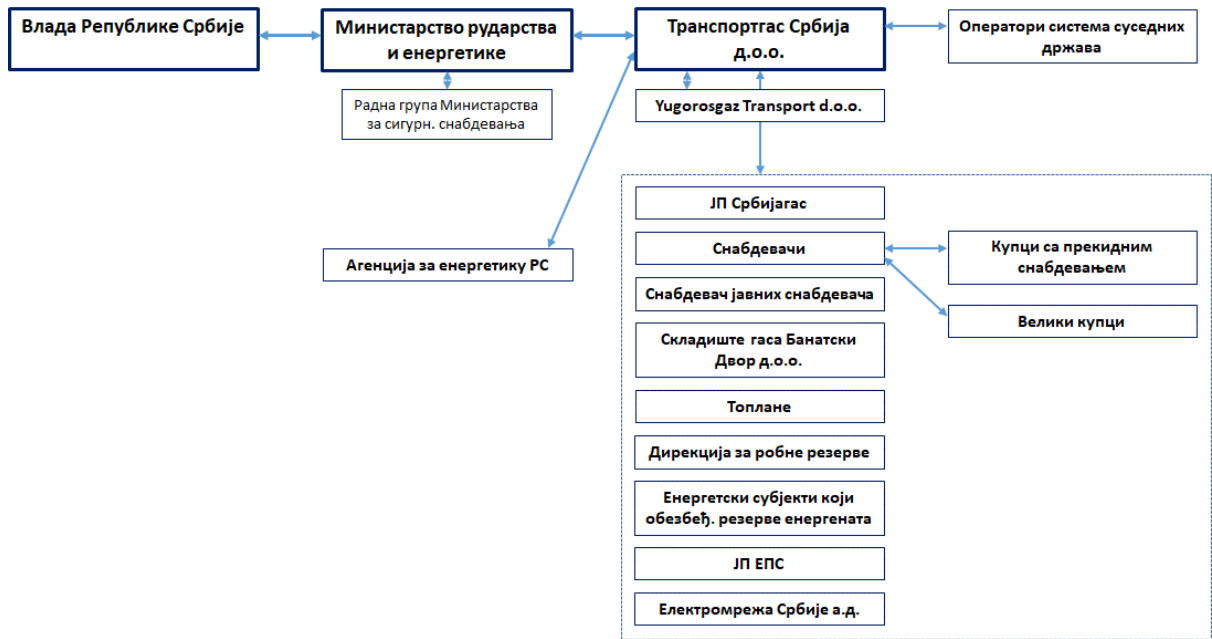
Влада Републике Србије

Министарство рударства и енергетике

Транспортгас Србија д.о.о.

Оператори система суседних држава

Радна група Министарства за сигурн. снабдевања

Yugorosgaz Transport d.o.o.

Агенција за енергетику РС

ЈП Србијагас

Снабдевачи

Купци са прекидним снабдевањем

Снабдевач јавних снабдевача

Велики купци

Складиште гаса Банатски Двор д.о.о.

Топлане

Дирекција за робне резерве

Енергетски субјекти који обезбеђ. резерве енергената

ЈП ЕПС

Електромрежа Србије а.д.